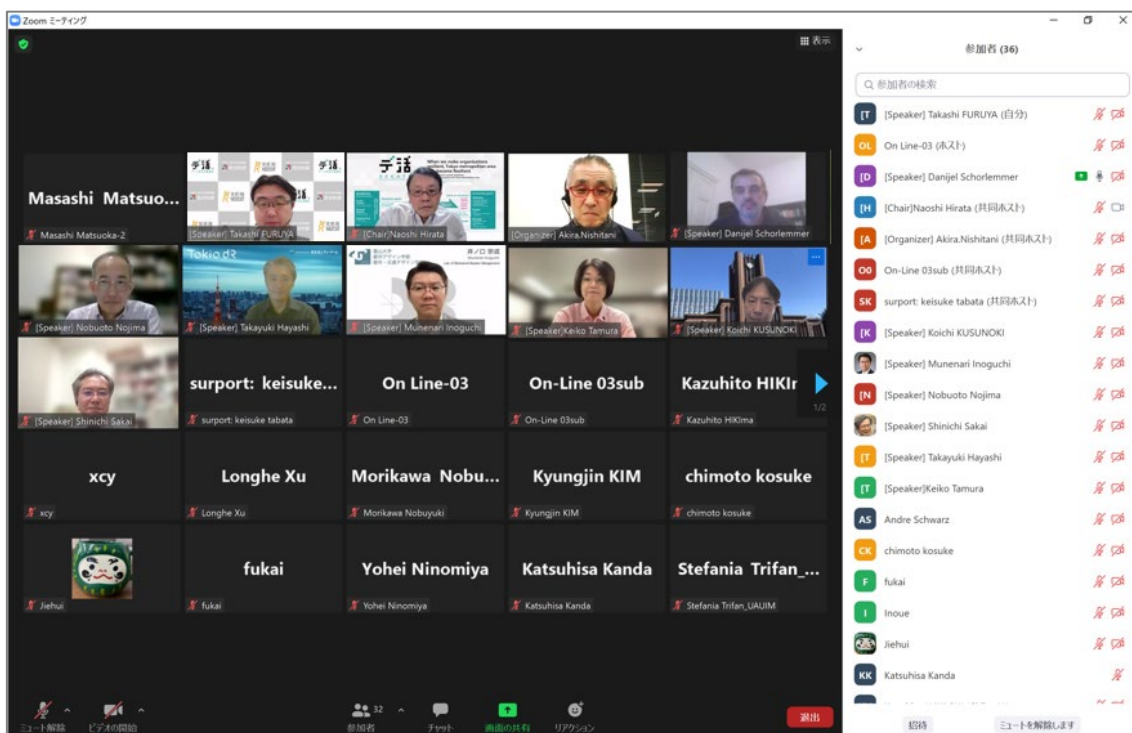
Zoom ミーティング

表示

Masashi Matsuo...
Masashi Matsuoka-2

[Speaker] Takashi FURUYA

[Chair] Naoshi Hirata

[Organizer] Akira.Nishitani

[Speaker] Danijel Schorlemmer

[Speaker] Nobuoto Nojima

Tokio

[Speaker] Takayuki Hayashi

[Speaker] Munenari Inoguchi

[Speaker] Keiko Tamura

[Speaker] Koichi KUSUNOKI

[Speaker] Shinichi Sakai

surport: keisuke...
surport: keisuke tabata

On Line-03
On Line-03

On-Line 03sub
On-Line 03sub

Kazuhito HIKIr
Kazuhito HIKIma

1/2

xcy
xcy

Longhe Xu
Longhe Xu

Morikawa Nobu...
Morikawa Nobuyuki

Kyungjin KIM
Kyungjin KIM

chimoto kosuke
chimoto kosuke

Jiehui

fukai
fukai

Yohei Ninomiya
Yohei Ninomiya

Katsuhisa Kanda
Katsuhisa Kanda

Stefania Trifan_...
Stefania Trifan_UAUIM

ミュート解除　ビデオの開始　参加者 32　チャット　画面の共有　リアクション　退出

参加者 (36)

参加者の検索

[Speaker] Takashi FURUYA (自分)
On Line-03 (ホスト)
[Speaker] Danijel Schorlemmer
[Chair]Naoshi Hirata (共同ホスト)
[Organizer] Akira.Nishitani (共同ホスト)
On-Line 03sub (共同ホスト)
surport: keisuke tabata (共同ホスト)
[Speaker] Koichi KUSUNOKI
[Speaker] Munenari Inoguchi
[Speaker] Nobuoto Nojima
[Speaker] Shinichi Sakai
[Speaker] Takayuki Hayashi
[Speaker]Keiko Tamura
Andre Schwarz
chimoto kosuke
fukai
Inoue
Jiehui
Katsuhisa Kanda

招待　ミュートを解除します